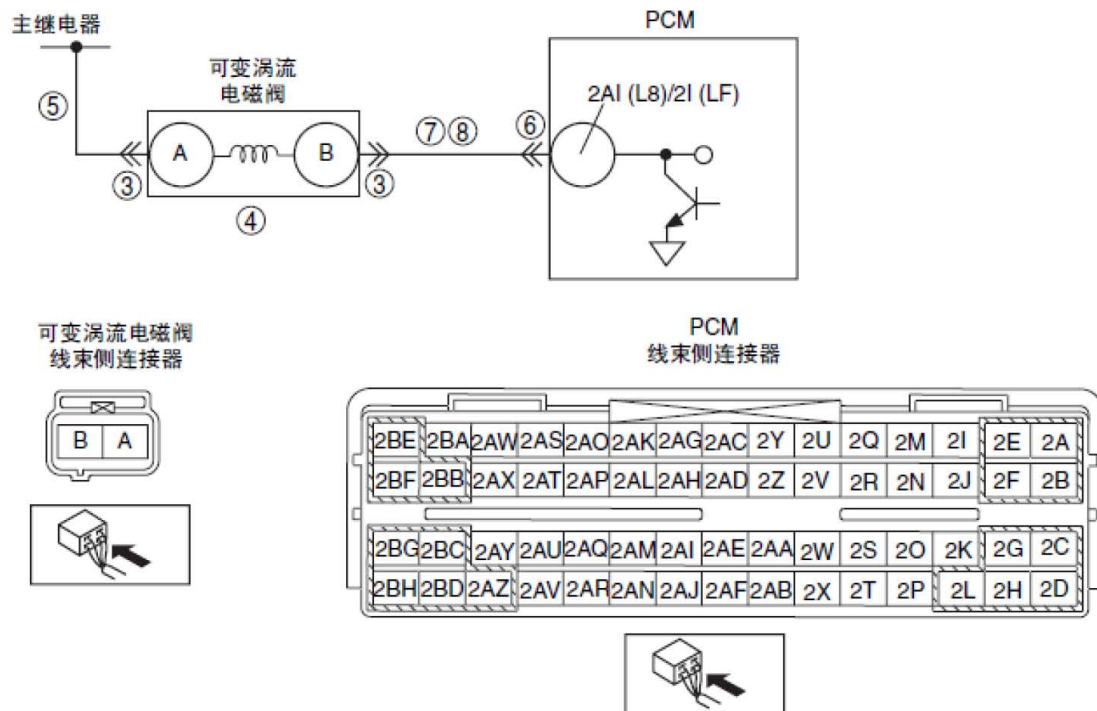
主继电器

⑤

可变涡流电磁阀

A

B

③

③

④

⑦⑧

⑥

PCM

2AI (L8)/2I (LF)

可变涡流电磁阀
线束侧连接器

| B | A |
|---|---|

PCM
线束侧连接器

| 2BE | 2BA | 2AW | 2AS | 2AO | 2AK | 2AG | 2AC | 2Y | 2U | 2Q | 2M | 2I | 2E | 2A |
|---|---|---|---|---|---|---|---|---|---|---|---|---|---|---|
| 2BF | 2BB | 2AX | 2AT | 2AP | 2AL | 2AH | 2AD | 2Z | 2V | 2R | 2N | 2J | 2F | 2B |

| 2BG | 2BC | 2AY | 2AU | 2AQ | 2AM | 2AI | 2AE | 2AA | 2W | 2S | 2O | 2K | 2G | 2C |
|---|---|---|---|---|---|---|---|---|---|---|---|---|---|---|
| 2BH | 2BD | 2AZ | 2AV | 2AR | 2AN | 2AJ | 2AF | 2AB | 2X | 2T | 2P | 2L | 2H | 2D |